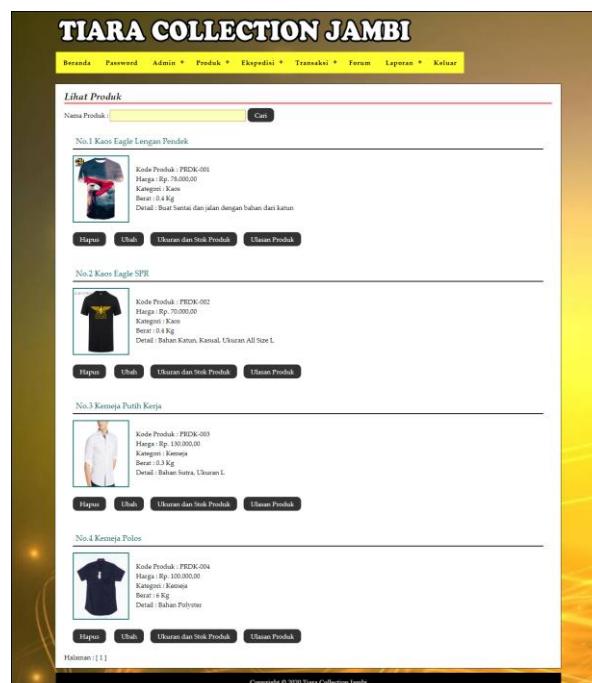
TIARA COLLECTION JAMBI

Beranda Password Admin ▾ Produk ▾ Ekspedisi ▾ Transaksi ▾ Forum Laporan ▾ Keluar

Lihat Produk

Nama Produk : Cari

No.1 Kaos Eagle Lengan Pendek

Kode Produk : PRDK-001
Harga : Rp. 78.000,00
Kategori : Kaos
Berat : 0.4 Kg
Detail : Buat Santai dan jalan dengan bahan dari katun

Hapus Ubah Ukuran dan Stok Produk Ulasan Produk

No.2 Kaos Eagle SPR

Kode Produk : PRDK-002
Harga : Rp. 70.000,00
Kategori : Kaos
Berat : 0.4 Kg
Detail : Bahan Katun, Kasual, Ukuran All Size L

Hapus Ubah Ukuran dan Stok Produk Ulasan Produk

No.3 Kemeja Putih Kerja

Kode Produk : PRDK-003
Harga : Rp. 130.000,00
Kategori : Kemeja
Berat : 0.3 Kg
Detail : Bahan Sutra, Ukuran L

Hapus Ubah Ukuran dan Stok Produk Ulasan Produk

No.4 Kemeja Polos

Kode Produk : PRDK-004
Harga : Rp. 100.000,00
Kategori : Kemeja
Berat : 6 Kg
Detail : Bahan Polyster

Hapus Ubah Ukuran dan Stok Produk Ulasan Produk

Halaman : [ 1 ]

Copyright © 2020 Tiara Collection Jambi